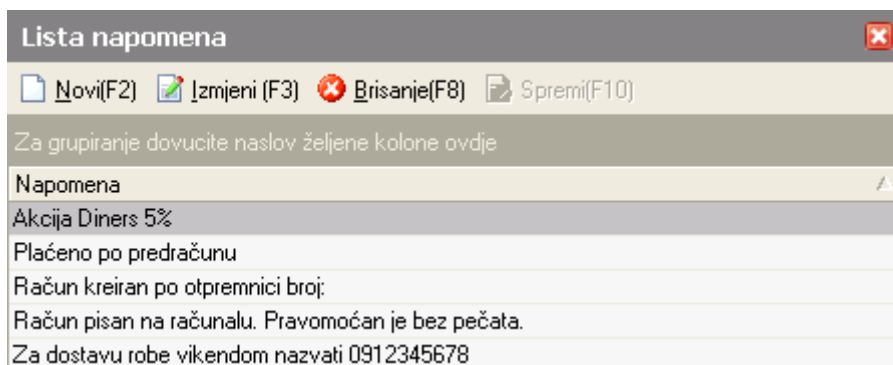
Lista napomena

Novi(F2) Izmjeni (F3) Brisanje(F8) Spremi(F10)

Za grupiranje dovucite naslov željene kolone ovdje

| Napomena |
|---|
| Akcija Diners 5% |
| Plaćeno po predračunu |
| Račun kreiran po otpremnici broj: |
| Račun pisan na računalu. Pravomoćan je bez pečata. |
| Za dostavu robe vikendom nazvati 0912345678 |